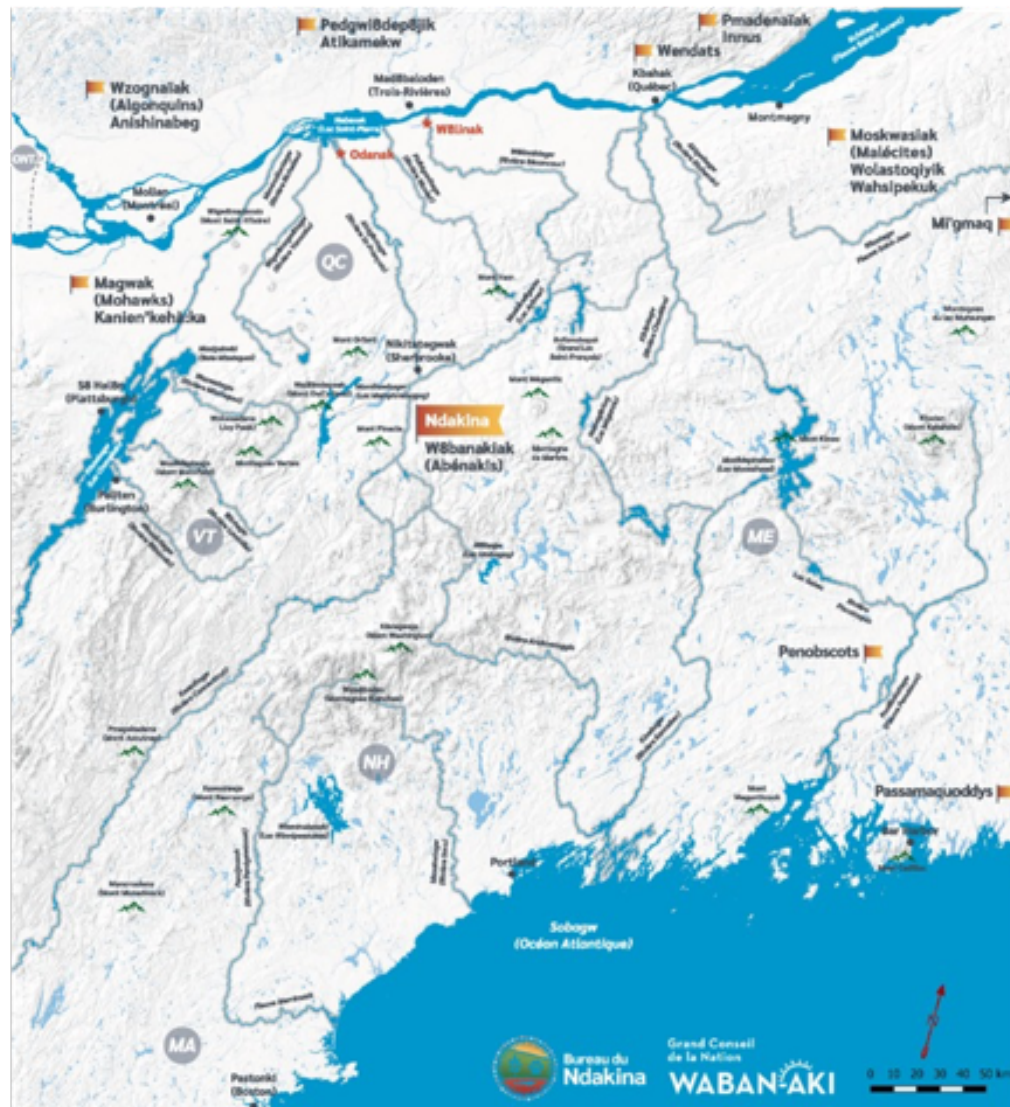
Pedgwiôdepôjik
Atikamekw

Pmadenalak
Innus

Wendats

Wzognalak
(Algonquins)
Anishinabeg

Madôbaloden
(Trois-Rivières)

Kbahak
(Québec)

Montmagny

W8linak

Odanak

Moskwasiak
(Malécites)
Wolastoqiyik
Wahsipekuk

Mollian
(Montréal)

Mi'gmaq

QC

Magwak
(Mohawks)
Kanien'kehá:ka

Nikitawtegwak
(Sherbrooke)

Sô Halibe
(Plattsburgh)

Ndakina

W8banakiak
(Abénakis)

Pelten
(Burlington)

VT

ME

NH

Penobscots

Passamaquoddys

Bar Harbor

Portland

Sobagw
(Océan Atlantique)

MA

Pastonki
(Boston)

Bureau du
Ndakina

Grand Conseil
de la Nation
WABAN-AKI

0 10 20 30 40 50 km

N